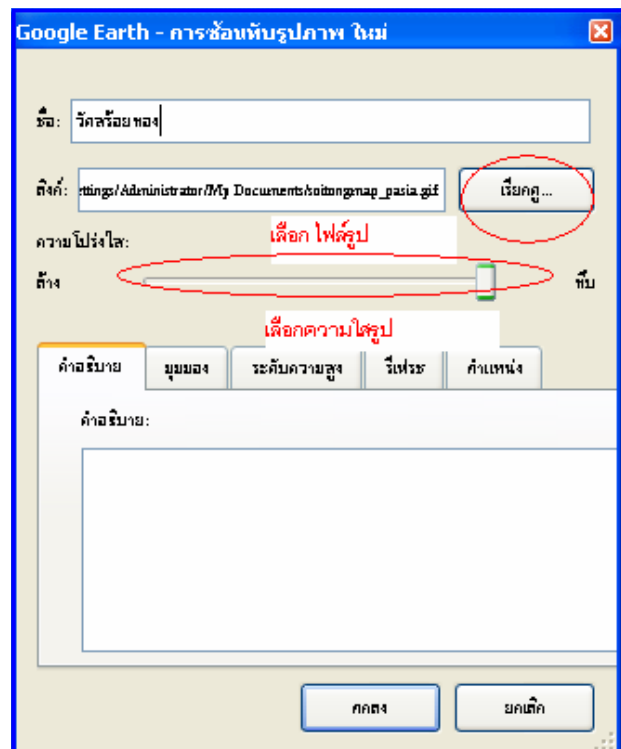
Google Earth - การซ้อนทับรูปภาพ ใหม่

ชื่อ: วัดสร้อยทอง

ลิงค์: ttings/Administrator/My Documents/soitongmap_pasia.gif

เรียกดู...

เลือก ไฟล์รูป

ความโปร่งใส:

ล้าง

ทึบ

เลือกความใสรูป

คำอธิบาย

มุมมอง

ระดับความสูง

รีเฟรช

ตำแหน่ง

คำอธิบาย:

ตกลง

ยกเลิก